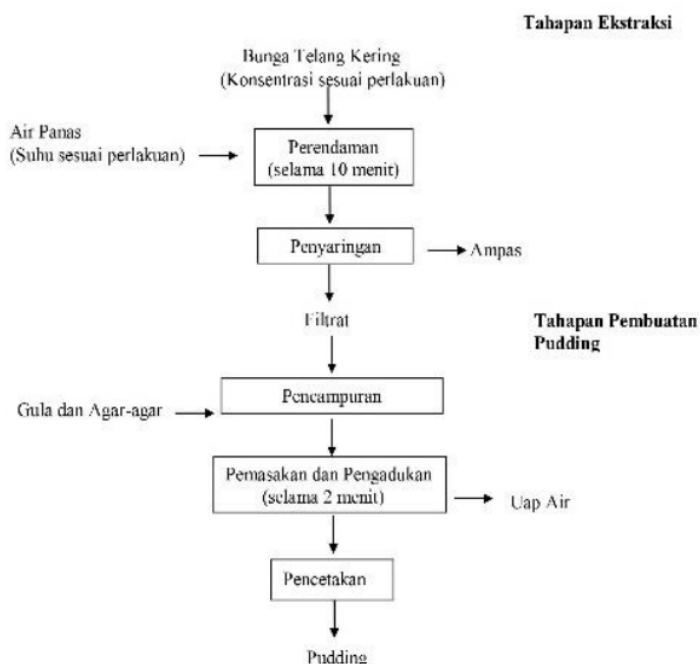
Tahapan Ekstraksi

Bunga Telang Kering
(Konsentrasi sesuai perlakuan)

Air Panas
(Suhu sesuai perlakuan)

Perendaman
(selama 10 menit)

Penyaringan

Ampas

Filtrat

Tahapan Pembuatan Pudding

Gula dan Agar-agar

Pencampuran

Pemasakan dan Pengadukan
(selama 2 menit)

Uap Air

Pencetakan

Pudding